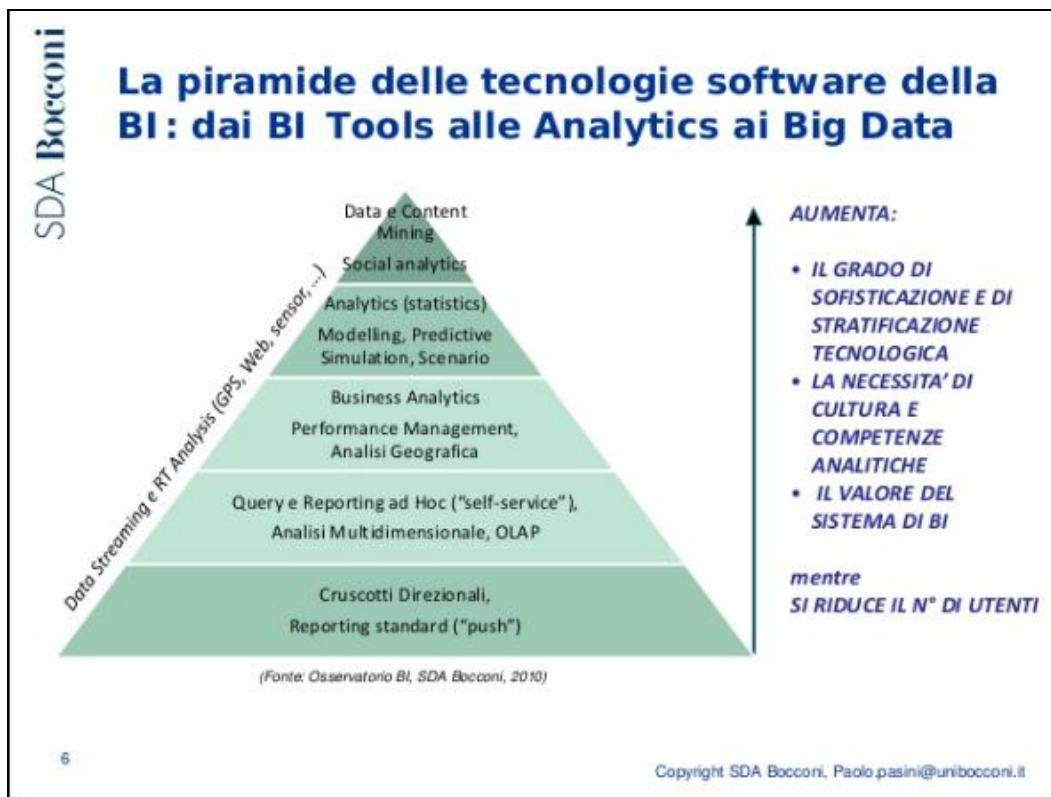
SDA Bocconi

La piramide delle tecnologie software della BI: dai BI Tools alle Analytics ai Big Data

Data e Content Mining

Social analytics

Analytics (statistics)
Modelling, Predictive Simulation, Scenario

Business Analytics
Performance Management, Analisi Geografica

Query e Reporting ad Hoc ("self-service"), Analisi Multidimensionale, OLAP

Cruscotti Direzionali, Reporting standard ("push")

Data Streaming e RT Analysis (GPS, Web, sensor, ...)

AUMENTA:

• IL GRADO DI SOFISTICAZIONE E DI STRATIFICAZIONE TECNOLOGICA
• LA NECESSITA' DI CULTURA E COMPETENZE ANALITICHE
• IL VALORE DEL SISTEMA DI BI

mentre
SI RIDUCE IL N° DI UTENTI

(Fonte: Osservatorio BI, SDA Bocconi, 2010)

6

Copyright SDA Bocconi, Paolo.pasini@unibocconi.it